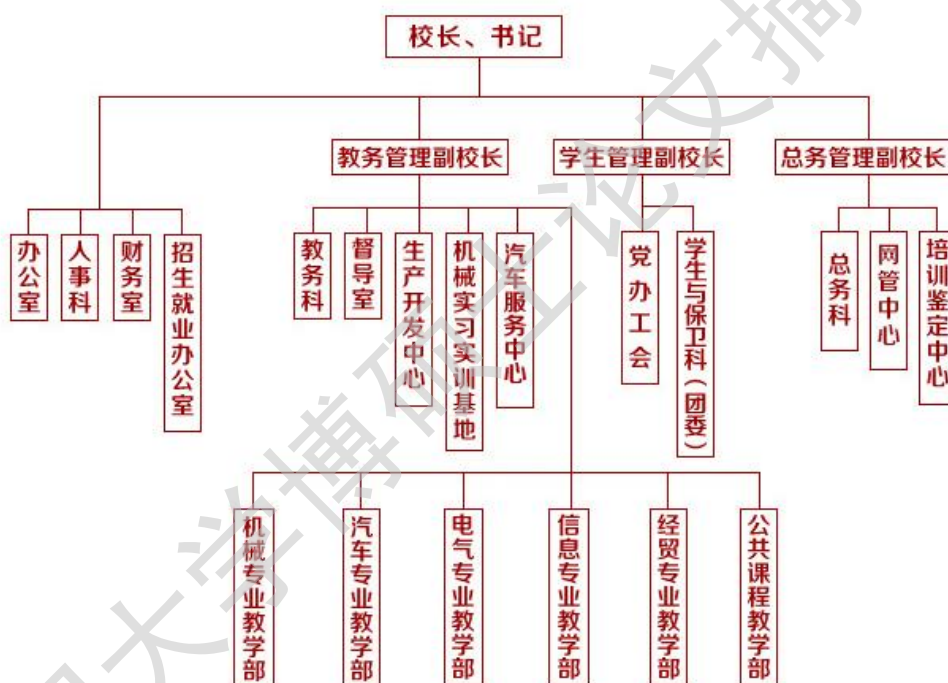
校长、书记

教务管理副校长
学生管理副校长
总务管理副校长

办公室
人事科
财务室
招生就业办公室

教务科
督导室
生产开发中心
机械实习实训基地
汽车服务中心

党办工会
学生与保卫科（团委）

总务科
网管中心
培训鉴定中心

机械专业教学部
汽车专业教学部
电气专业教学部
信息专业教学部
经贸专业教学部
公共课程教学部

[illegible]大学博硕士论文摘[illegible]